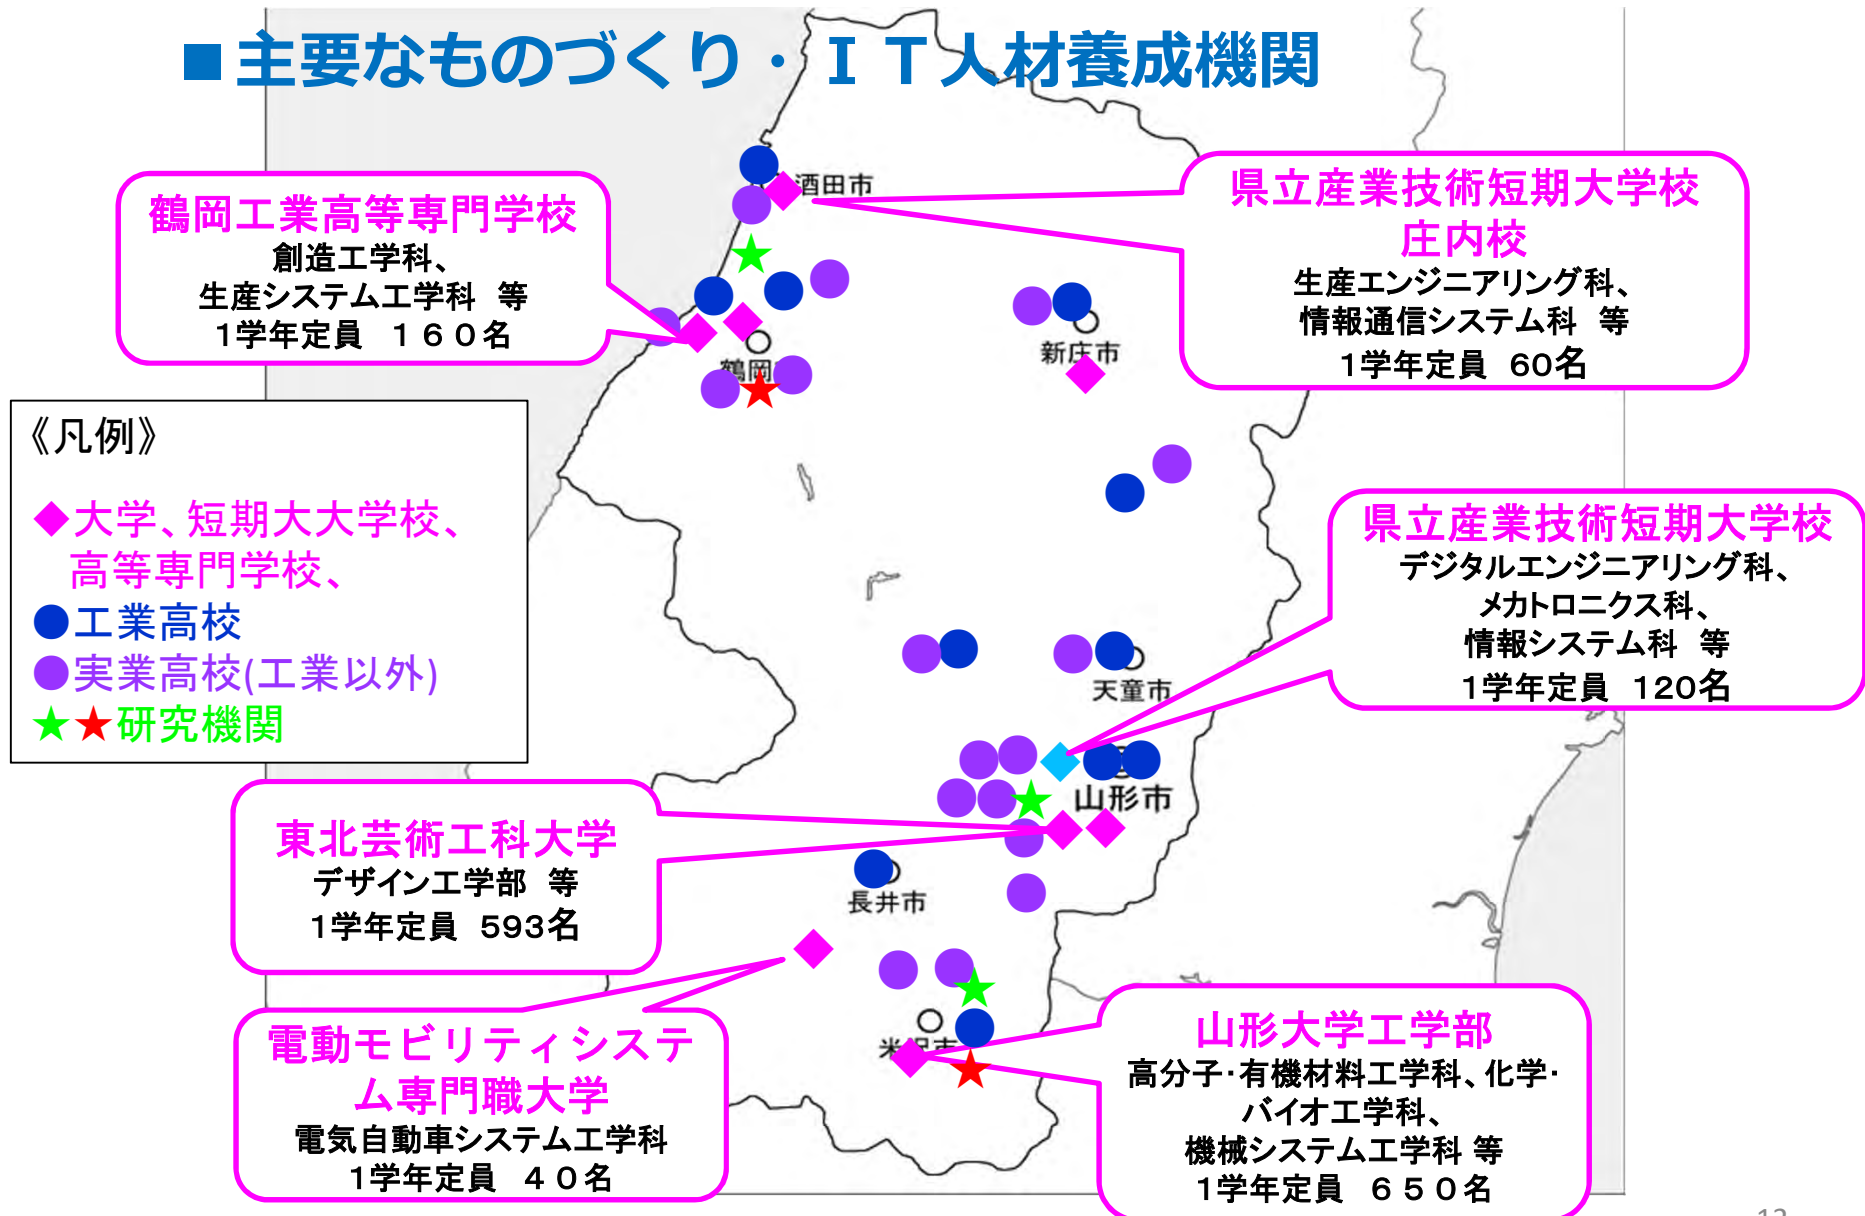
■主要なものづくり・ＩＴ人材養成機関

鶴岡工業高等専門学校
創造工学科、
生産システム工学科　等
１学年定員　１６０名

酒田市

県立産業技術短期大学校
庄内校
生産エンジニアリング科、
情報通信システム科　等
１学年定員　60名

新庄市

鶴岡

《凡例》
◆大学、短期大大学校、
高等専門学校、
●工業高校
●実業高校(工業以外)
★★研究機関

県立産業技術短期大学校
デジタルエンジニアリング科、
メカトロニクス科、
情報システム科　等
１学年定員　120名

天童市

山形市

東北芸術工科大学
デザイン工学部　等
1学年定員　593名

長井市

電動モビリティシステム専門職大学
電気自動車システム工学科
1学年定員　４０名

米沢市

山形大学工学部
高分子·有機材料工学科、化学·
バイオ工学科、
機械システム工学科 等
1学年定員　６５０名